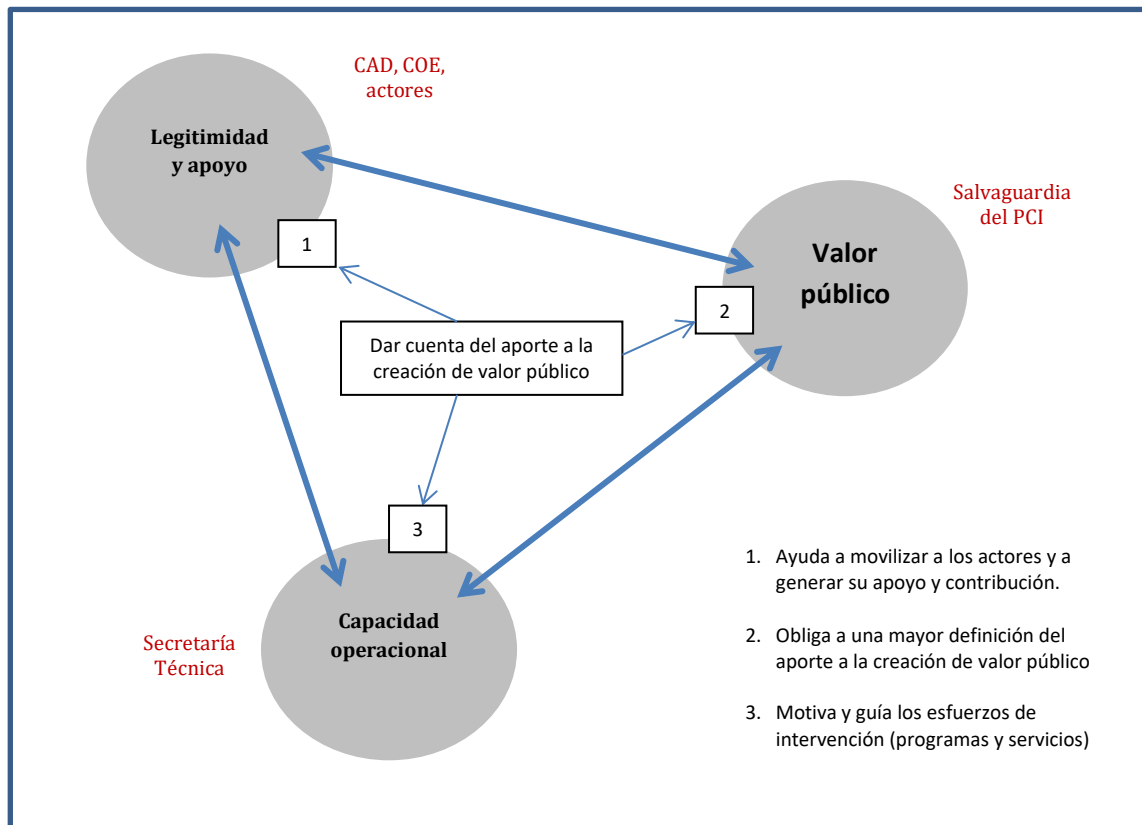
CAD, COE, actores

Legitimidad y apoyo

Salvaguardia del PCI

1

Valor público

2

Dar cuenta del aporte a la creación de valor público

3

Capacidad operacional

Secretaría Técnica

1. Ayuda a movilizar a los actores y a generar su apoyo y contribución.

2. Obliga a una mayor definición del aporte a la creación de valor público

3. Motiva y guía los esfuerzos de intervención (programas y servicios)